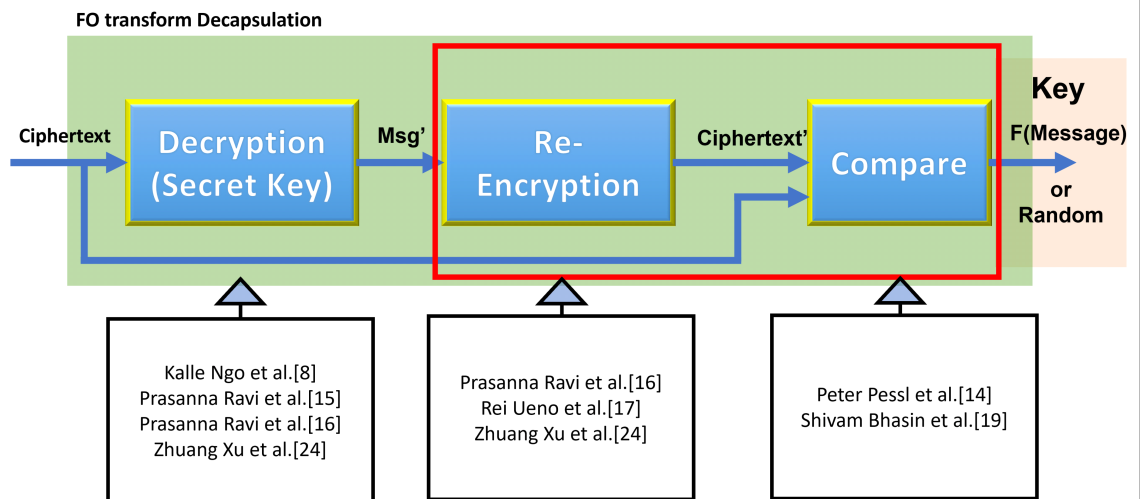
FO transform Decapsulation

Ciphertext

Decryption (Secret Key)

Msg'

Re-Encryption

Ciphertext'

Compare

Key

F(Message)

or

Random

Kalle Ngo et al.[8]
Prasanna Ravi et al.[15]
Prasanna Ravi et al.[16]
Zhuang Xu et al.[24]

Prasanna Ravi et al.[16]
Rei Ueno et al.[17]
Zhuang Xu et al.[24]

Peter Pessl et al.[14]
Shivam Bhasin et al.[19]